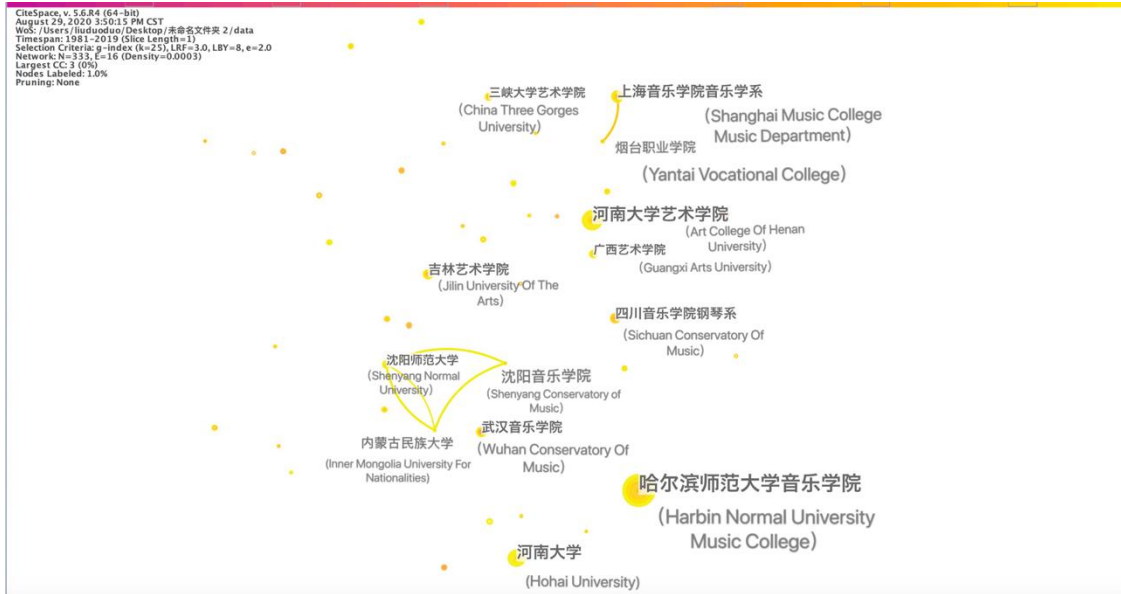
CiteSpace, v. 5.6.R4 (64-bit)
August 29, 2020 3:50:15 PM CST
WoS: /Users/liuduoduo/Desktop/未命名文件夹 2/data
Timespan: 1981-2019 (Slice Length=1)
Selection Criteria: g-index (k=25), LRF=3.0, LBY=8, e=2.0
Network: N=333, E=16 (Density=0.0003)
Largest CC: 3 (0%)
Nodes Labeled: 1.0%
Pruning: None

三峡大学艺术学院
(China Three Gorges University)

上海音乐学院音乐学系
(Shanghai Music College Music Department)

烟台职业学院
(Yantai Vocational College)

河南大学艺术学院
(Art College Of Henan University)

广西艺术学院
(Guangxi Arts University)

吉林艺术学院
(Jilin University Of The Arts)

四川音乐学院钢琴系
(Sichuan Conservatory Of Music)

沈阳师范大学
(Shenyang Normal University)

沈阳音乐学院
(Shenyang Conservatory of Music)

武汉音乐学院
(Wuhan Conservatory Of Music)

内蒙古民族大学
(Inner Mongolia University For Nationalities)

哈尔滨师范大学音乐学院
(Harbin Normal University Music College)

河南大学
(Hohai University)